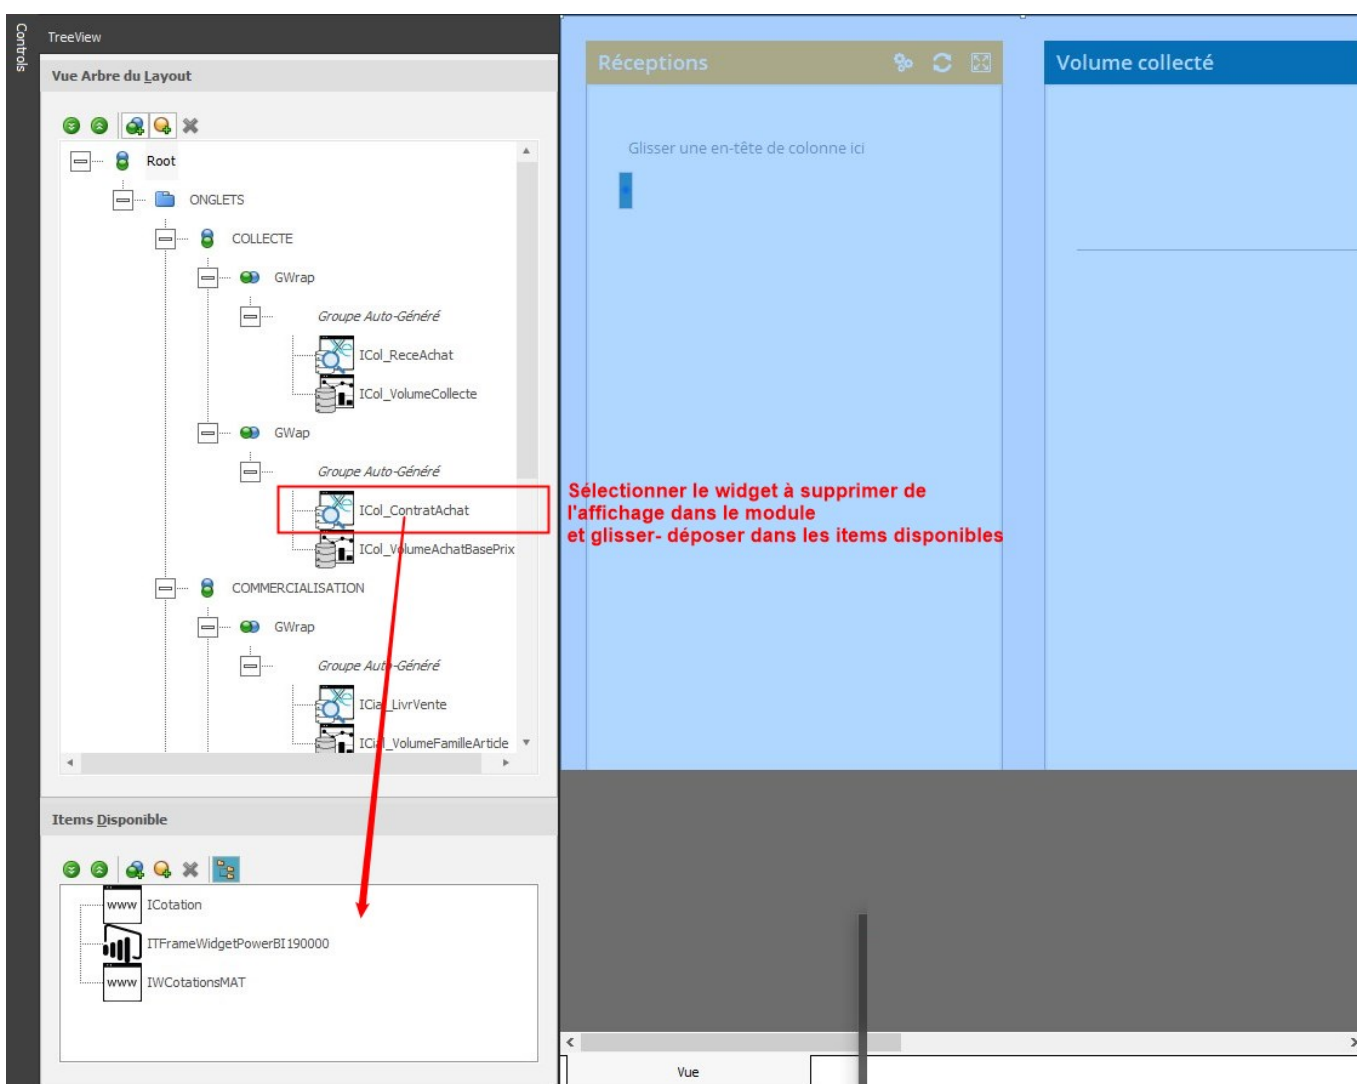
Controls

TreeView

Vue Arbre du Layout

Root

ONGLETS

COLLECTE

GWrap

Groupe Auto-Généré

ICol_ReceAchat

ICol_VolumeCollecte

GWap

Groupe Auto-Généré

ICol_ContratAchat

ICol_VolumeAchatBasePrix

COMMERCIALISATION

GWrap

Groupe Auto-Généré

ICia_LivrVente

ICia_VolumeFamilleArticle

Items Disponible

www ICotation

ITFrameWidgetPowerBI190000

www IWCotationsMAT

Réceptions

Glisser une en-tête de colonne ici

Volume collecté

Sélectionner le widget à supprimer de l'affichage dans le module
et glisser- déposer dans les items disponibles

Vue